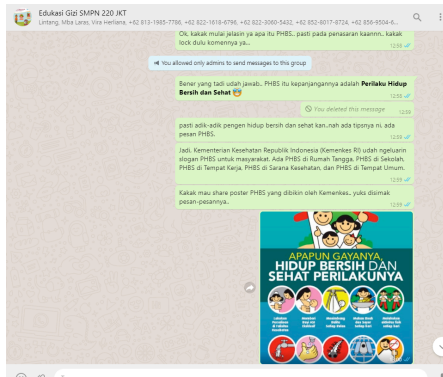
Edukasi Gizi SMPN 220 JKT
Lintang, Mba Laras, Vira Herliana, +62 813-1985-7788, +62 822-1618-6796, +62 822-3060-5432, +62 852-8017-8724, +62 856-9504-6...

Ok, kakak mulai jelasin ya apa itu PHBS.. pasti pada penasaran kaannn.. kakak lock dulu komennya ya...
12:00

You allowed only admins to send messages to this group

Bener yang tadi udah jawab.. PHBS itu kepanjangannya adalah Perilaku Hidup Bersih dan Sehat 😇
12:00

You deleted this message 12:00

pasti adik-adik pengen hidup bersih dan sehat kan..nah ada tipsnya ni, ada pesan PHBS.
12:00

Jadi, Kementerian Kesehatan Republik Indonesia (Kemenkes RI) udah ngeluarin slogan PHBS untuk masyarakat. Ada PHBS di Rumah Tangga, PHBS di Sekolah, PHBS di Tempat Kerja, PHBS di Sarana Kesehatan, dan PHBS di Tempat Umum.
12:00

Kakak mau share poster PHBS yang dibikin oleh Kemenkes.. yuks disimak pesan-pesannya..
12:00

APAPUN GAYANYA
HIDUP BERSIH DAN SEHAT PERILAKUNYA
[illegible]